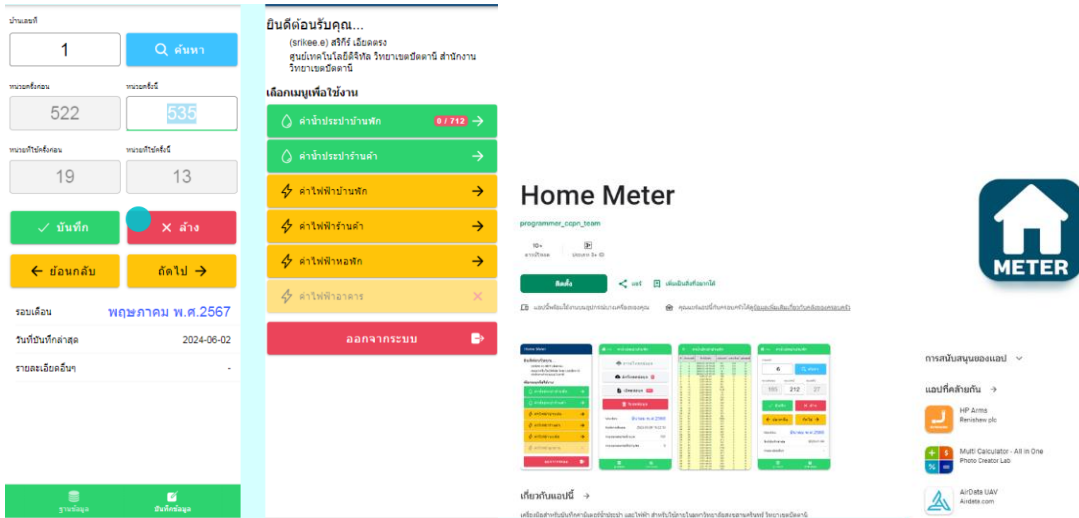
บ้านเลขที่

1

ค้นหา

หน่วยครั้งก่อน

หน่วยครั้งนี้

522

535

หน่วยที่ใช้ครั้งก่อน

หน่วยที่ใช้ครั้งนี้

19

13

✓ บันทึก

✕ ล้าง

← ย้อนกลับ

ถัดไป →

รอบเดือน

พฤษภาคม พ.ศ.2567

วันที่บันทึกล่าสุด

2024-06-02

รายละเอียดอื่นๆ

-

ฐานข้อมูล

บันทึกข้อมูล

ยินดีต้อนรับคุณ...

(srikee.e) สิริกีร์ เอียดตรง
ศูนย์เทคโนโลยีดิจิทัล วิทยาเขตปัตตานี สำนักงานวิทยาเขตปัตตานี

เลือกเมนูเพื่อใช้งาน

ค่าน้ำประปาบ้านพัก 0 / 712 →

ค่าน้ำประปาร้านค้า →

ค่าไฟฟ้าบ้านพัก →

ค่าไฟฟ้าร้านค้า →

ค่าไฟฟ้าหอพัก →

ค่าไฟฟ้าอาคาร ✕

ออกจากระบบ

Home Meter

programmer_ccpn_team

10+
การติดตั้ง

ประเภท 3+

ติดตั้ง

แชร์

เพิ่มลงในสิ่งที่อยากได้

แอปนี้พร้อมใช้งานบนอุปกรณ์ของคุณ

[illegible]

เกี่ยวกับแอปนี้ →

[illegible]

METER

การสนับสนุนของแอป

แอปที่คล้ายกัน →

HP Arms
Renishaw plc

Multi Calculator - All in One
Photo Creator Lab

AirData UAV
Airdata.com